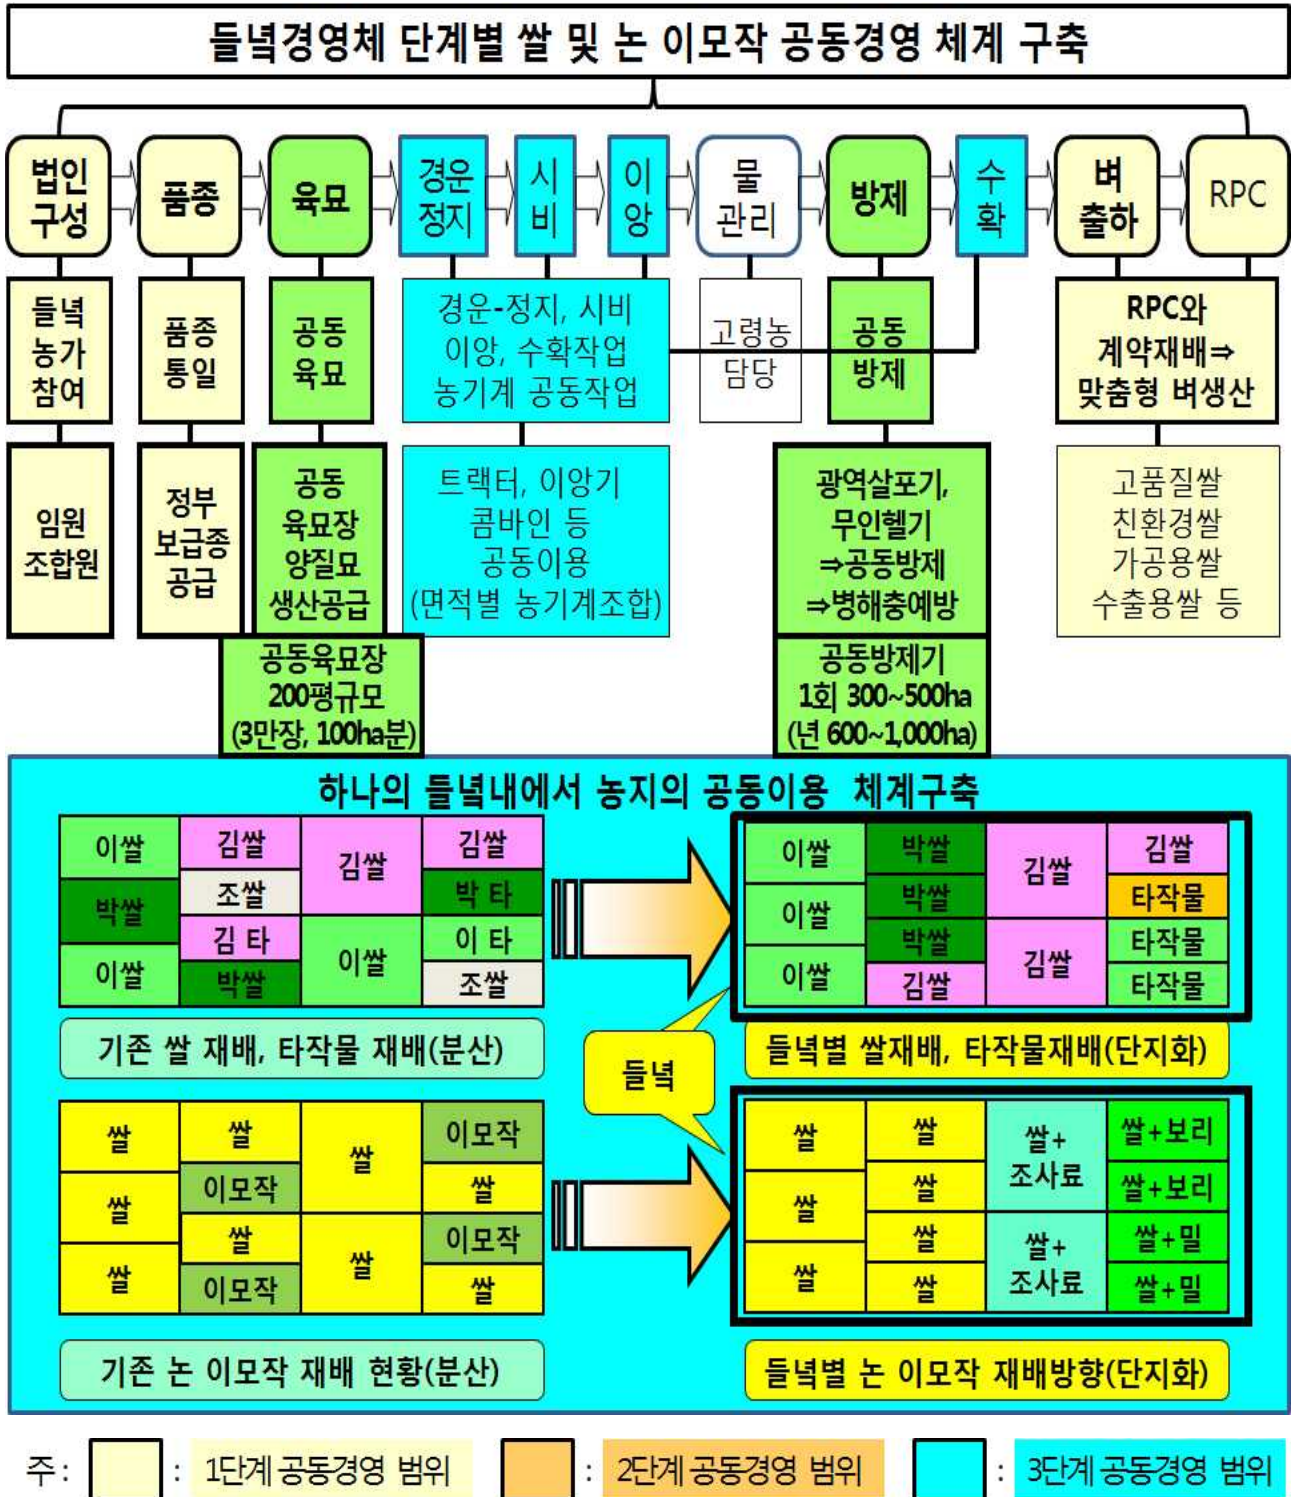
들녘경영체 단계별 쌀 및 논 이모작 공동경영 체계 구축

법인구성 | 품종 | 육묘 | 경운정지 | 시비 | 이앙 | 물관리 | 방제 | 수확 | 벼출하 | RPC

들녘농가참여

품종통일

공동육묘

경운-정지, 시비 이앙, 수확작업 농기계 공동작업

고령농 담당

공동방제

RPC와 계약재배⇒ 맞춤형 벼생산

임원 조합원

정부 보급종 공급

공동 육묘장 양질묘 생산공급

트랙터, 이앙기 콤바인 등 공동이용 (면적별 농기계조합)

광역살포기, 무인헬기 ⇒공동방제 ⇒병해충예방

고품질쌀 친환경쌀 가공용쌀 수출용쌀 등

공동육묘장 200평규모 (3만장, 100ha분)

공동방제기 1회 300~500ha (년 600~1,000ha)

하나의 들녘내에서 농지의 공동이용 체계구축

| 이쌀 | 김쌀 | 김쌀 | 김쌀 |
|---|---|---|---|
| 박쌀 | 조쌀 | | 박 타 |
| | 김 타 | 이쌀 | 이 타 |
| 이쌀 | 박쌀 | | 조쌀 |

| 이쌀 | 박쌀 | 김쌀 | 김쌀 |
|---|---|---|---|
| 이쌀 | 박쌀 | | 타작물 |
| | 박쌀 | 김쌀 | 타작물 |
| 이쌀 | 김쌀 | | 타작물 |

기존 쌀 재배, 타작물 재배(분산)

들녘

들녘별 쌀재배, 타작물재배(단지화)

| 쌀 | 쌀 | 쌀 | 이모작 |
|---|---|---|---|
| 쌀 | 이모작 | | 쌀 |
| | 쌀 | 쌀 | 이모작 |
| 쌀 | 이모작 | | 쌀 |

| 쌀 | 쌀 | 쌀+ 조사료 | 쌀+보리 |
|---|---|---|---|
| 쌀 | 쌀 | | 쌀+보리 |
| | 쌀 | 쌀+ 조사료 | 쌀+밀 |
| 쌀 | 쌀 | | 쌀+밀 |

기존 논 이모작 재배 현황(분산)

들녘별 논 이모작 재배방향(단지화)

주: : 1단계 공동경영 범위 : 2단계 공동경영 범위 : 3단계 공동경영 범위